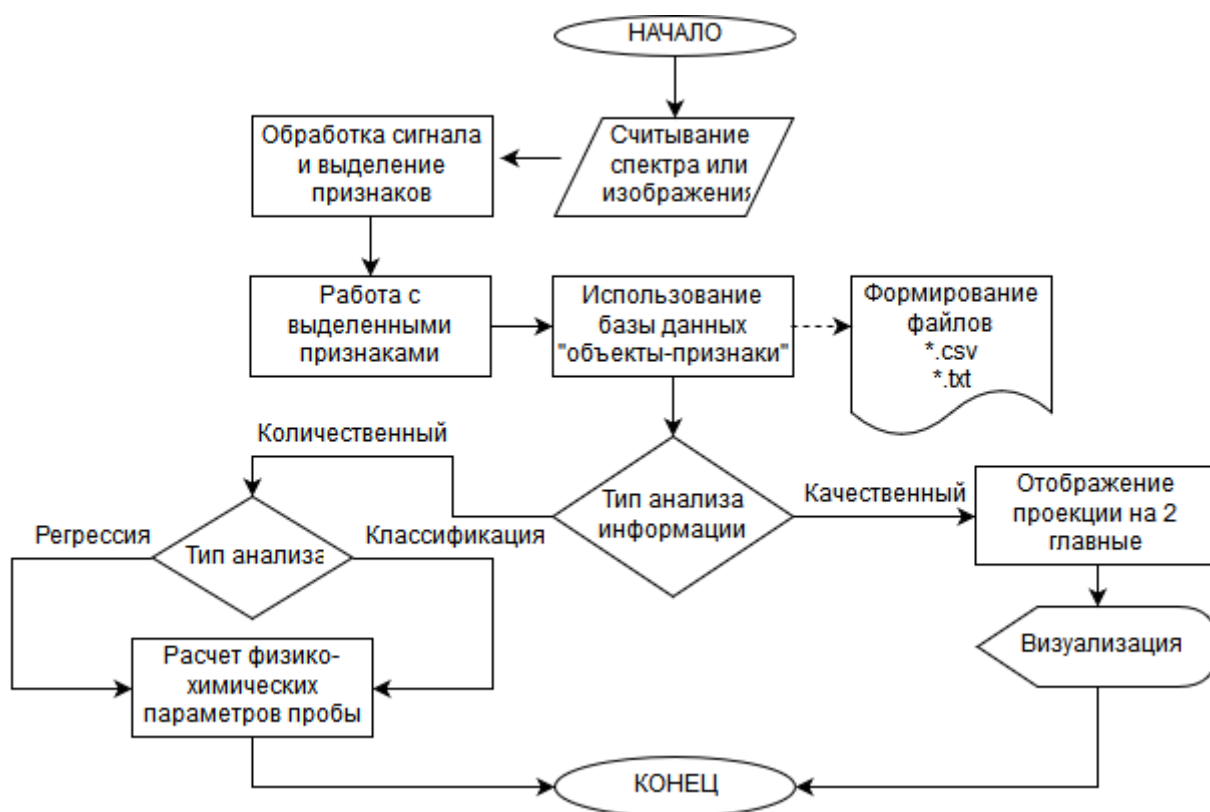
НАЧАЛО

Обработка сигнала и выделение признаков

Считывание спектра или изображения

Работа с выделенными признаками

Использование базы данных "объекты-признаки"

Формирование файлов *.csv *.txt

Количественный

Тип анализа информации

Качественный

Отображение проекции на 2 главные

Регрессия

Тип анализа

Классификация

Расчет физико-химических параметров пробы

Визуализация

КОНЕЦ